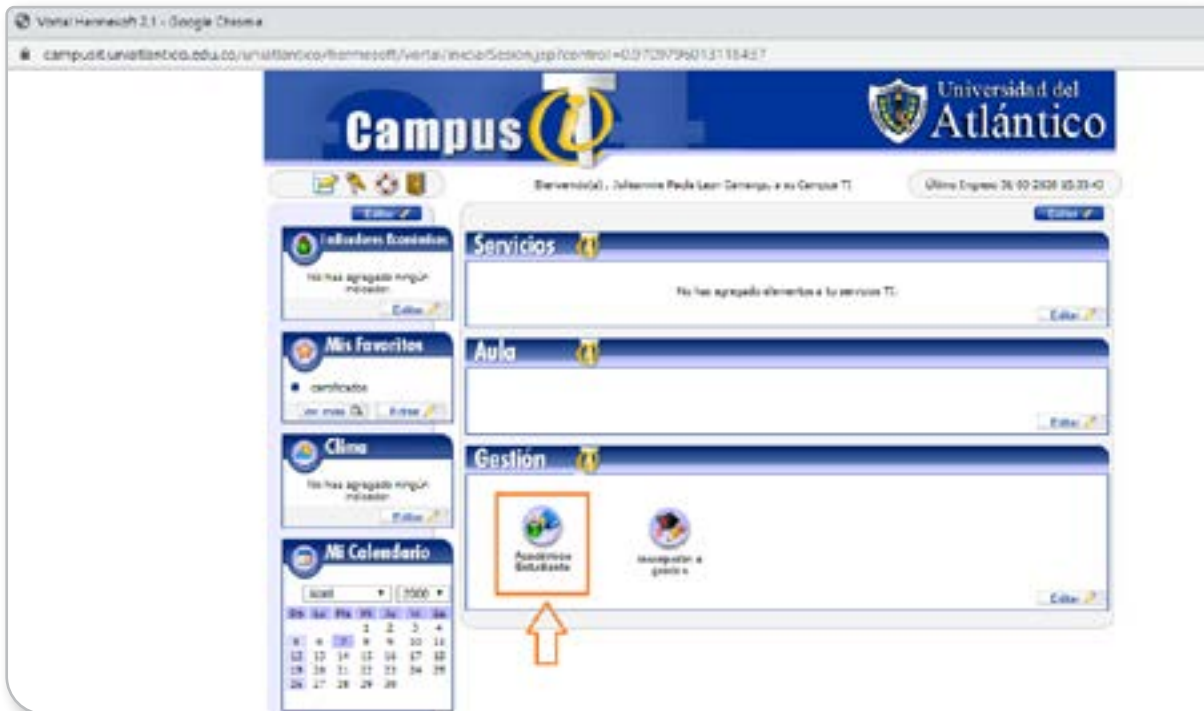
Vortal Hermesoft 2.1 - Google Chrome

campusit.uniatlantico.edu.co/uniatlantico/hermesoft/vortal/iniciarSesion.jsp?control=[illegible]

Campus

Universidad del Atlántico

Bienvenido(a) , Julianne Paula Leon Camargo, a su Campus TI

Último Ingreso: 26 03 2020 05:35:43

Editar

Indicadores Económicos

No has agregado ningún indicador.

Editar

Mis Favoritos

certificados

ver más

Editar

Clima

No has agregado ningún indicador.

Editar

Mi Calendario

Abril

2020

| Do | Lu | Ma | Mi | Ju | Vi | Sa |
|---|---|---|---|---|---|---|
| | | | 1 | 2 | 3 | 4 |
| 5 | 6 | 7 | 8 | 9 | 10 | 11 |
| 12 | 13 | 14 | 15 | 16 | 17 | 18 |
| 19 | 20 | 21 | 22 | 23 | 24 | 25 |
| 26 | 27 | 28 | 29 | 30 | | |

Editar

Servicios

No has agregado elementos a tu servicios TI.

Editar

Aula

Editar

Gestión

Académico Estudiante

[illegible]

Editar